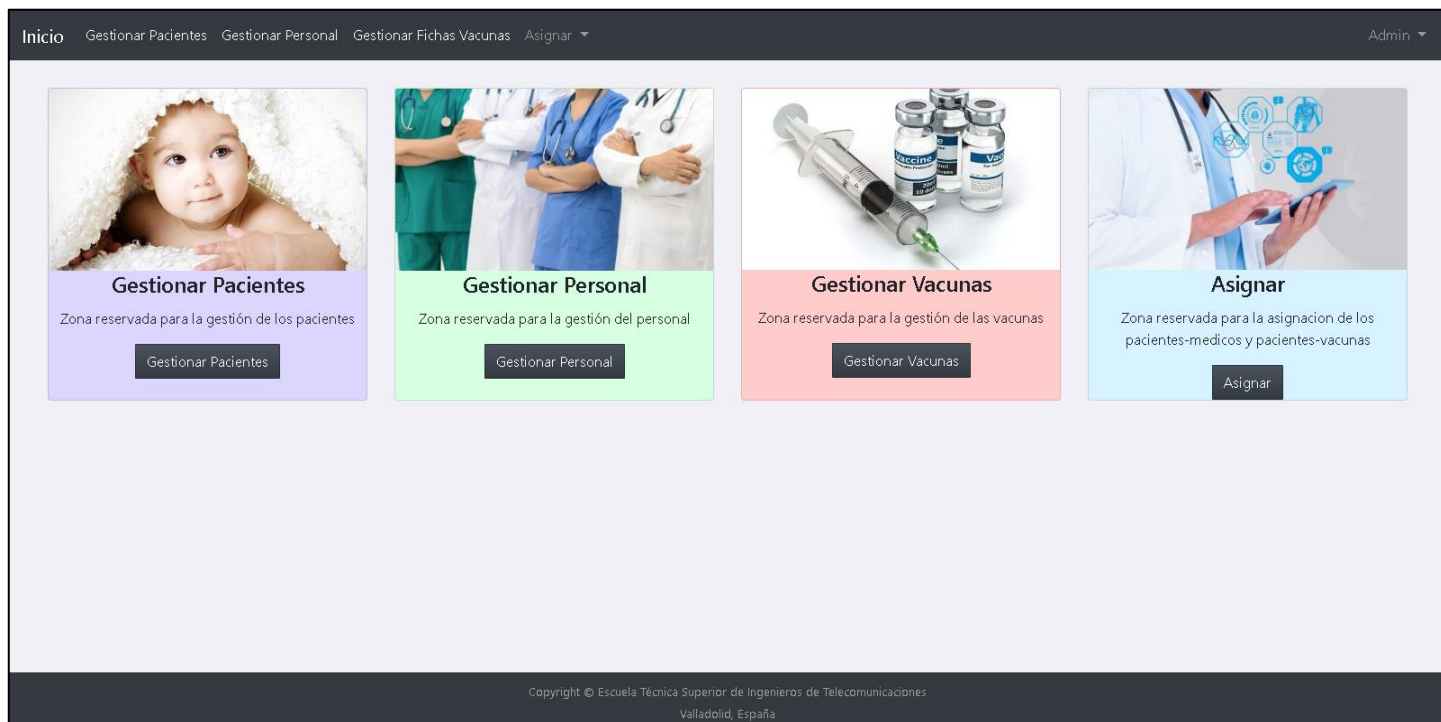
Inicio Gestionar Pacientes Gestionar Personal Gestionar Fichas Vacunas Asignar

Admin

Gestionar Pacientes

Zona reservada para la gestión de los pacientes

Gestionar Pacientes

Gestionar Personal

Zona reservada para la gestión del personal

Gestionar Personal

Vaccine

Gestionar Vacunas

Zona reservada para la gestión de las vacunas

Gestionar Vacunas

Asignar

Zona reservada para la asignacion de los pacientes-medicos y pacientes-vacunas

Asignar

Copyright © Escuela Técnica Superior de Ingenieros de Telecomunicaciones
Valladolid, España